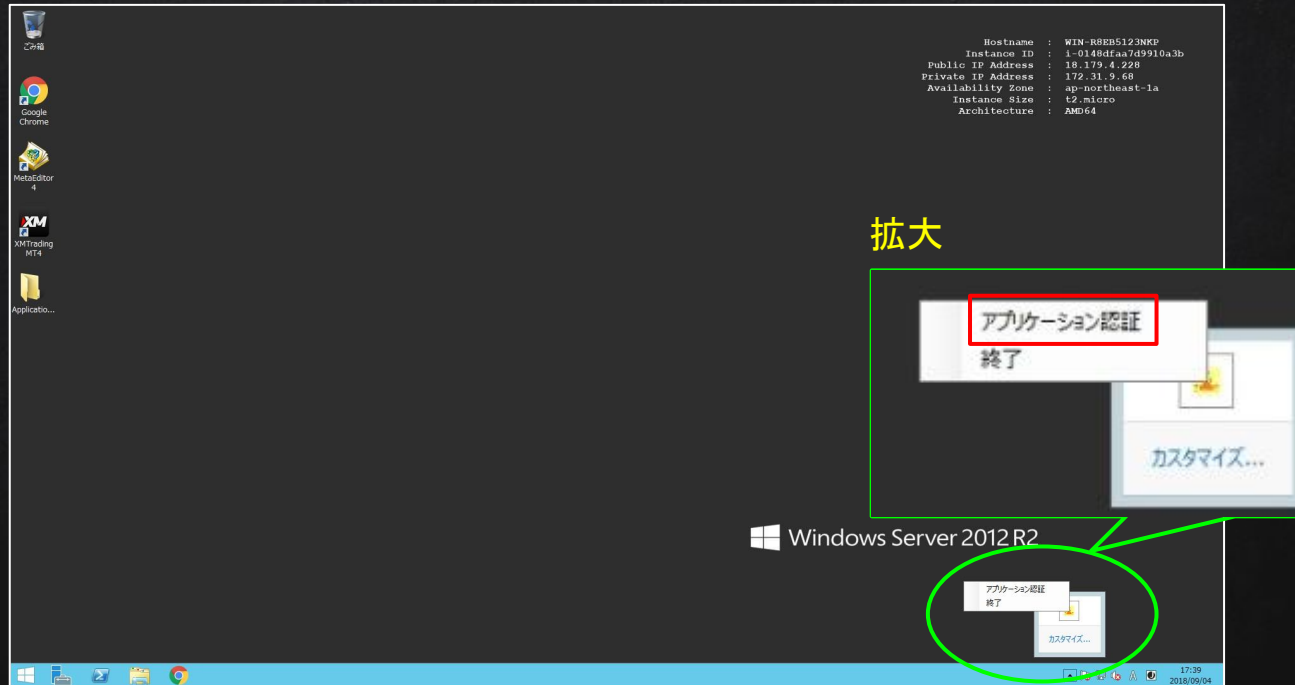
ごみ箱

Google Chrome

MetaEditor 4

XM

XMTrading MT4

Applicatio...

Hostname : WIN-R8EB5123NKP
Instance ID : i-0148dfaa7d9910a3b
Public IP Address : 18.179.4.228
Private IP Address : 172.31.9.68
Availability Zone : ap-northeast-1a
Instance Size : t2.micro
Architecture : AMD64

拡大

アプリケーション認証
終了

カスタマイズ...

Windows Server 2012 R2

アプリケーション認証
終了

カスタマイズ...

17:39
2018/09/04